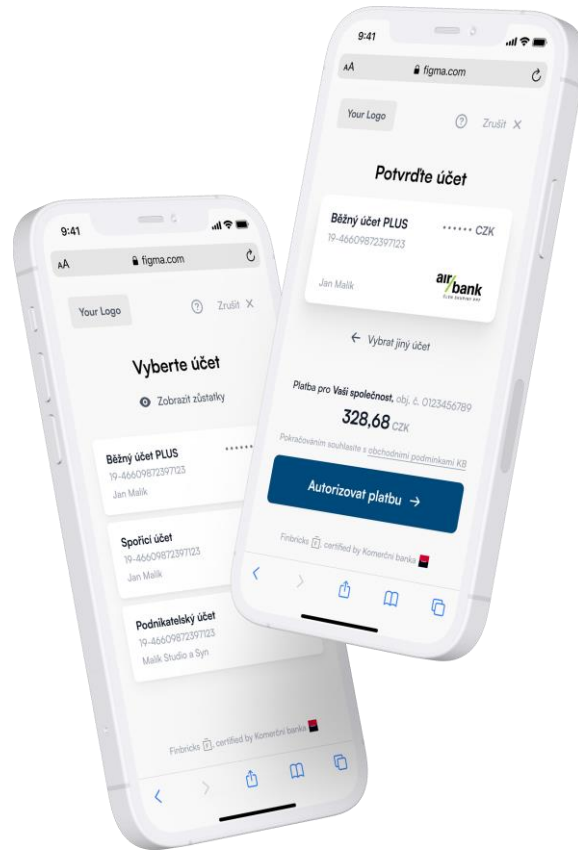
9:41

AA figma.com

Your Logo

Zrušit

Vyberte účet

Zobrazit zůstatky

Běžný účet PLUS
19-4660987239712З
Jan Malík

Spořicí účet
19-4660987239712З
Jan Malík

Podnikatelský účet
19-4660987239712З
Malík Studio a Syn

Finbricks certified by Komerční banka

9:41

AA figma.com

Your Logo

Zrušit

Potvrďte účet

Běžný účet PLUS
19-4660987239712З
•••••• CZK

Jan Malík

air bank

← Vybrat jiný účet

Platba pro Vaší společnost, obj. č. 0123456789

328,68 CZK

Pokračováním souhlasíte s obchodními podmínkami KB

Autorizovat platbu →

Finbricks certified by Komerční banka